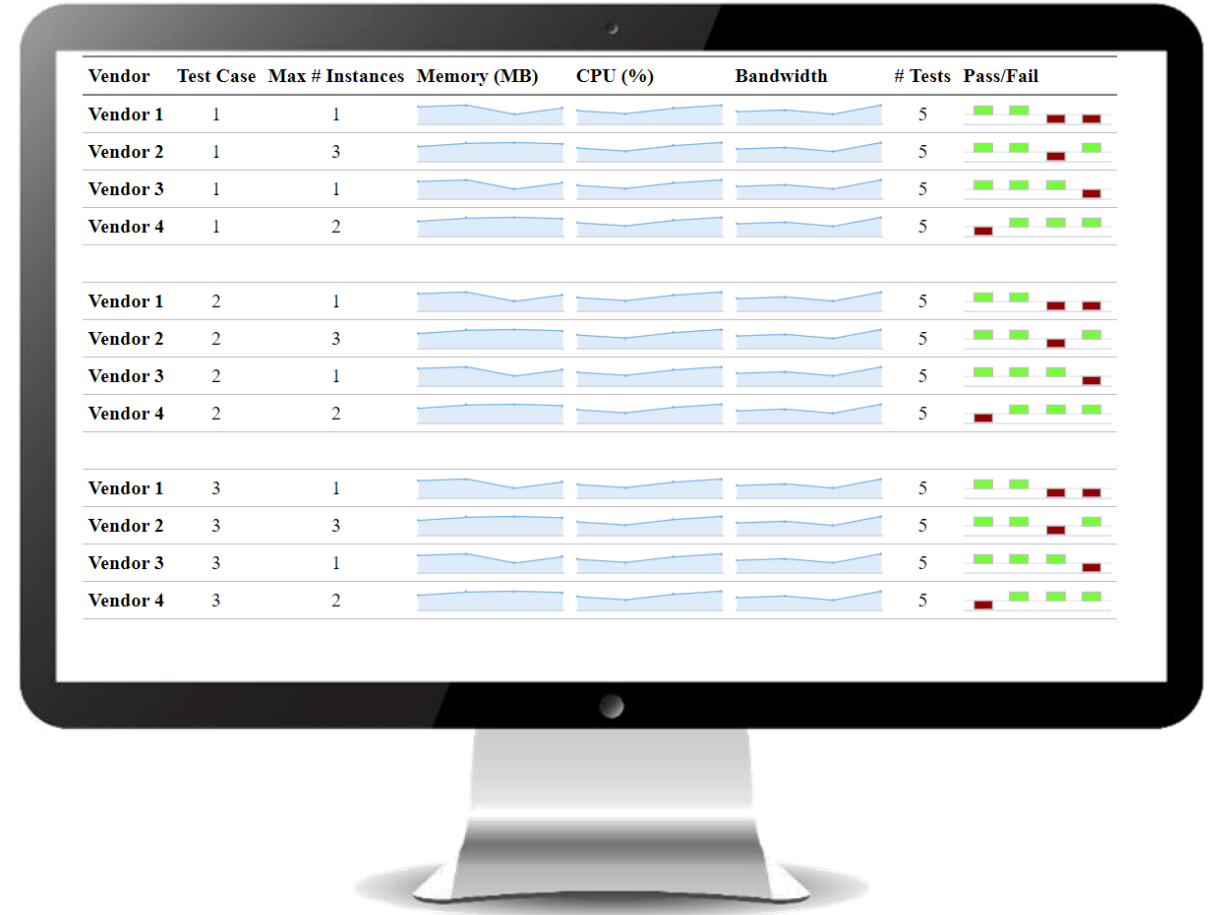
| Vendor | Test Case | Max # Instances | Memory (MB) | CPU (%) | Bandwidth | # Tests | Pass/Fail |
|---|---|---|---|---|---|---|---|
| Vendor 1 | 1 | 1 | | | | 5 | |
| Vendor 2 | 1 | 3 | | | | 5 | |
| Vendor 3 | 1 | 1 | | | | 5 | |
| Vendor 4 | 1 | 2 | | | | 5 | |
| | | | | | | | |
| Vendor 1 | 2 | 1 | | | | 5 | |
| Vendor 2 | 2 | 3 | | | | 5 | |
| Vendor 3 | 2 | 1 | | | | 5 | |
| Vendor 4 | 2 | 2 | | | | 5 | |
| | | | | | | | |
| Vendor 1 | 3 | 1 | | | | 5 | |
| Vendor 2 | 3 | 3 | | | | 5 | |
| Vendor 3 | 3 | 1 | | | | 5 | |
| Vendor 4 | 3 | 2 | | | | 5 | |